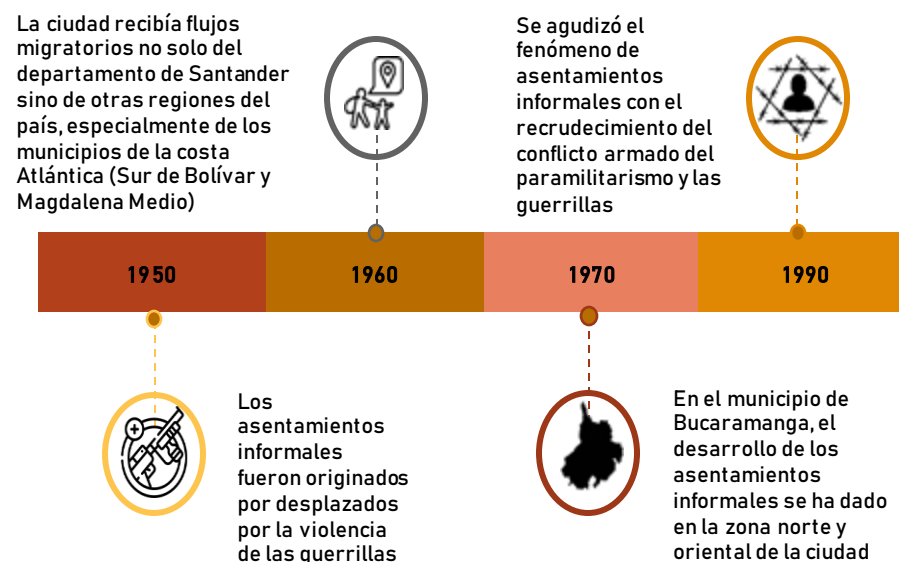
La ciudad recibía flujos migratorios no solo del departamento de Santander sino de otras regiones del país, especialmente de los municipios de la costa Atlántica (Sur de Bolívar y Magdalena Medio)

Se agudizó el fenómeno de asentamientos informales con el recrudecimiento del conflicto armado del paramilitarismo y las guerrillas

| 1950 | 1960 | 1970 | 1990 |
|---|---|---|---|

Los asentamientos informales fueron originados por desplazados por la violencia de las guerrillas

En el municipio de Bucaramanga, el desarrollo de los asentamientos informales se ha dado en la zona norte y oriental de la ciudad